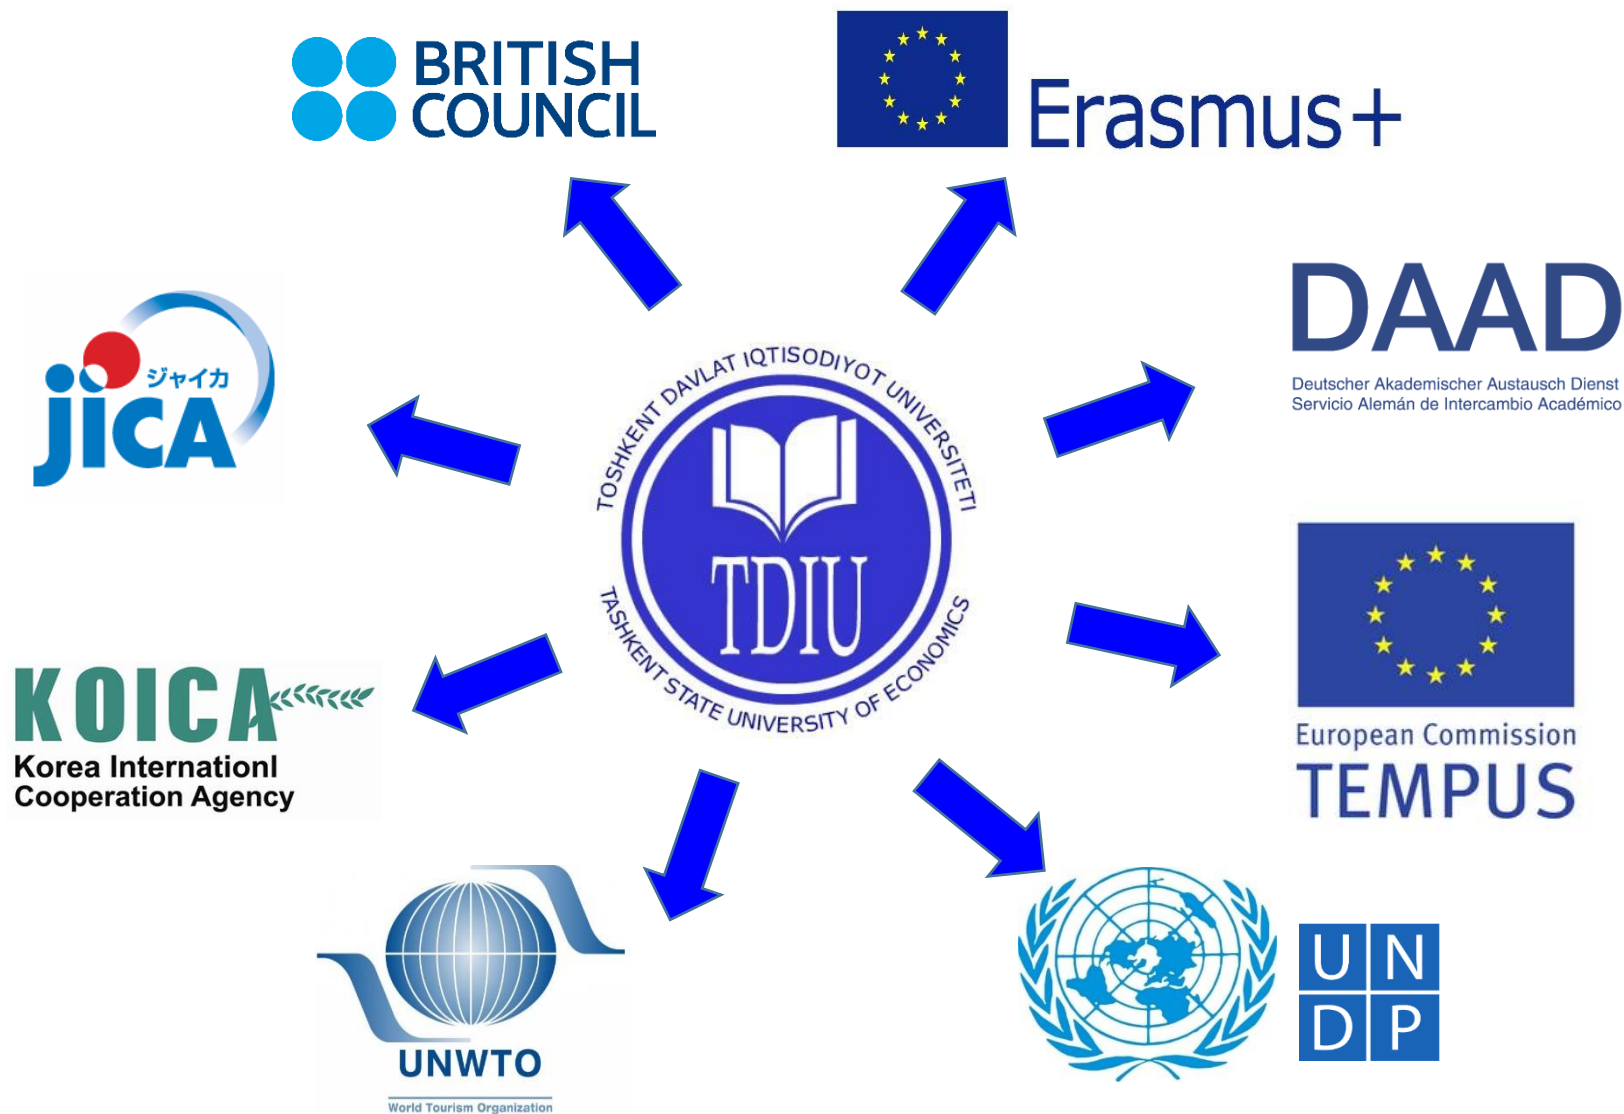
BRITISH COUNCIL

Erasmus+

DAAD
Deutscher Akademischer Austausch Dienst
Servicio Alemán de Intercambio Académico

ジャイカ
jica

TOSHKENT DAVLAT IQTISODIYOT UNIVERSITETI
TDIU
TASHKENT STATE UNIVERSITY OF ECONOMICS

KOICA
Korea Internationl Cooperation Agency

European Commission
TEMPUS

UNWTO
World Tourism Organization

U N
D P